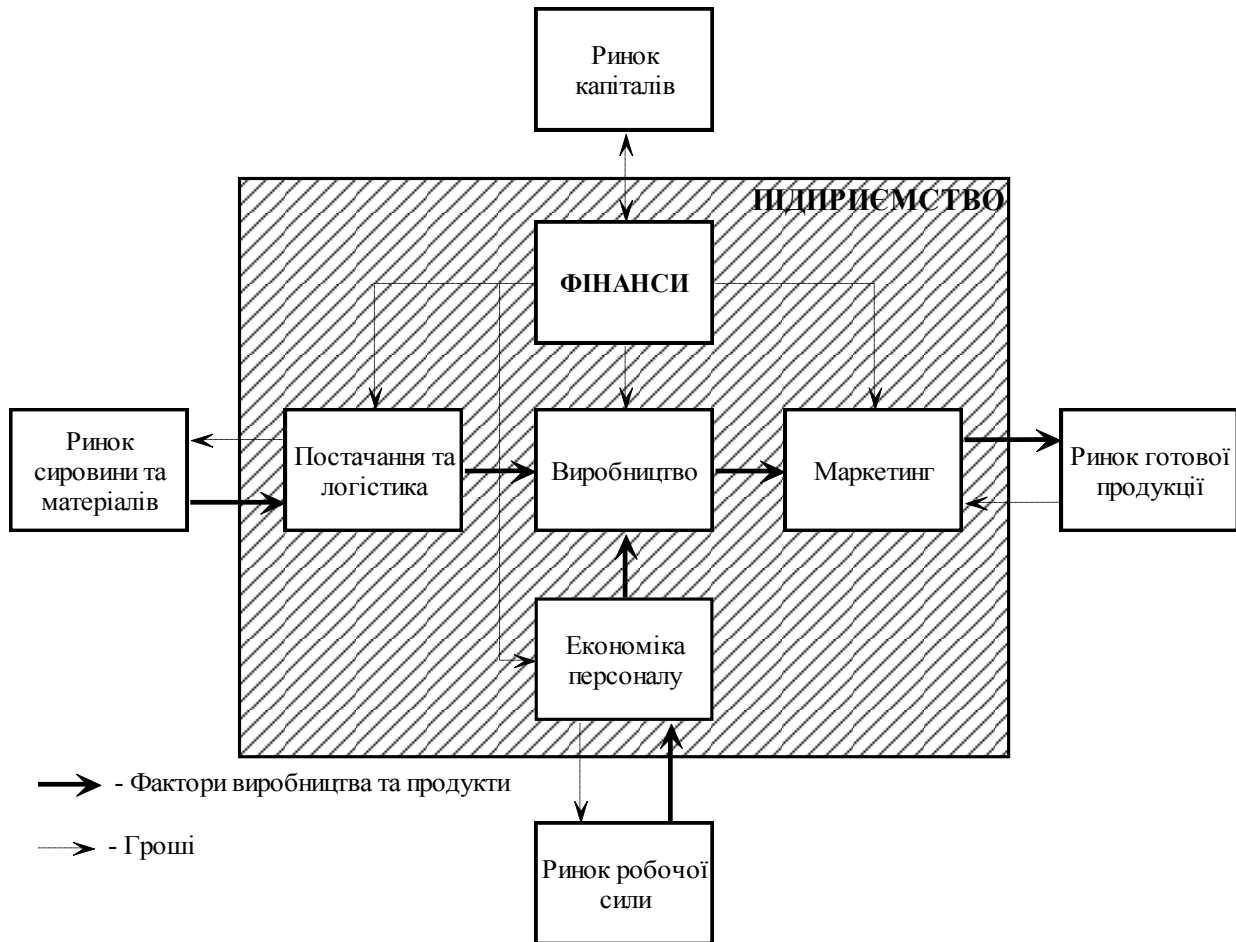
Ринок капіталів

ПІДПРИЄМСТВО

ФІНАНСИ

Ринок сировини та матеріалів

Постачання та логістика

Виробництво

Маркетинг

Ринок готової продукції

Економіка персоналу

- Фактори виробництва та продукти

- Гроші

Ринок робочої сили